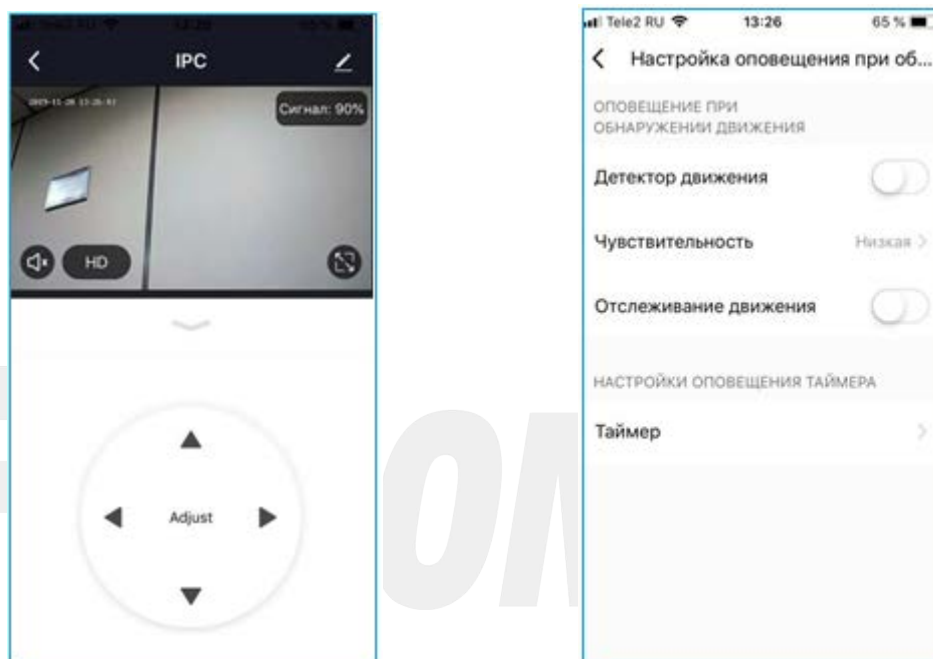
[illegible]

IPC

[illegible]

Сигнал: 90%

HD

Adjust

Tele2 RU 13:26 65 %

Настройка оповещения при об...

ОПОВЕЩЕНИЕ ПРИ ОБНАРУЖЕНИИ ДВИЖЕНИЯ

Детектор движения

Чувствительность Низкая

Отслеживание движения

НАСТРОЙКИ ОПОВЕЩЕНИЯ ТАЙМЕРА

Таймер

OM